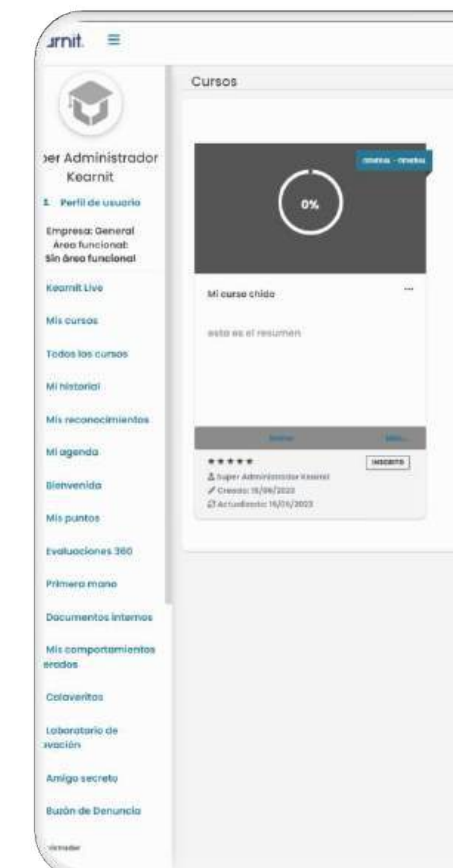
rnit. ≡

per Administrador Kearnit

Perfil de usuario

Empresa: General
Area funcional:
Sin área funcional

Kearnit Live

Mis cursos

Todos los cursos

Mi historial

Mis reconocimientos

Mi agenda

Bienvenida

Mis puntos

Evaluaciones 360

Primera mano

Documentos internos

Mis comportamientos erados

Calaveritas

Laboratorio de vación

Amigo secreto

Buzón de Denuncia

Cursos

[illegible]

0%

Mi curso chido

...

esto es el resumen

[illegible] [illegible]

★★★★★

INSCRITO

Super Administrador Kearnit
Creado: 15/06/2023
Actualizado: 15/06/2023